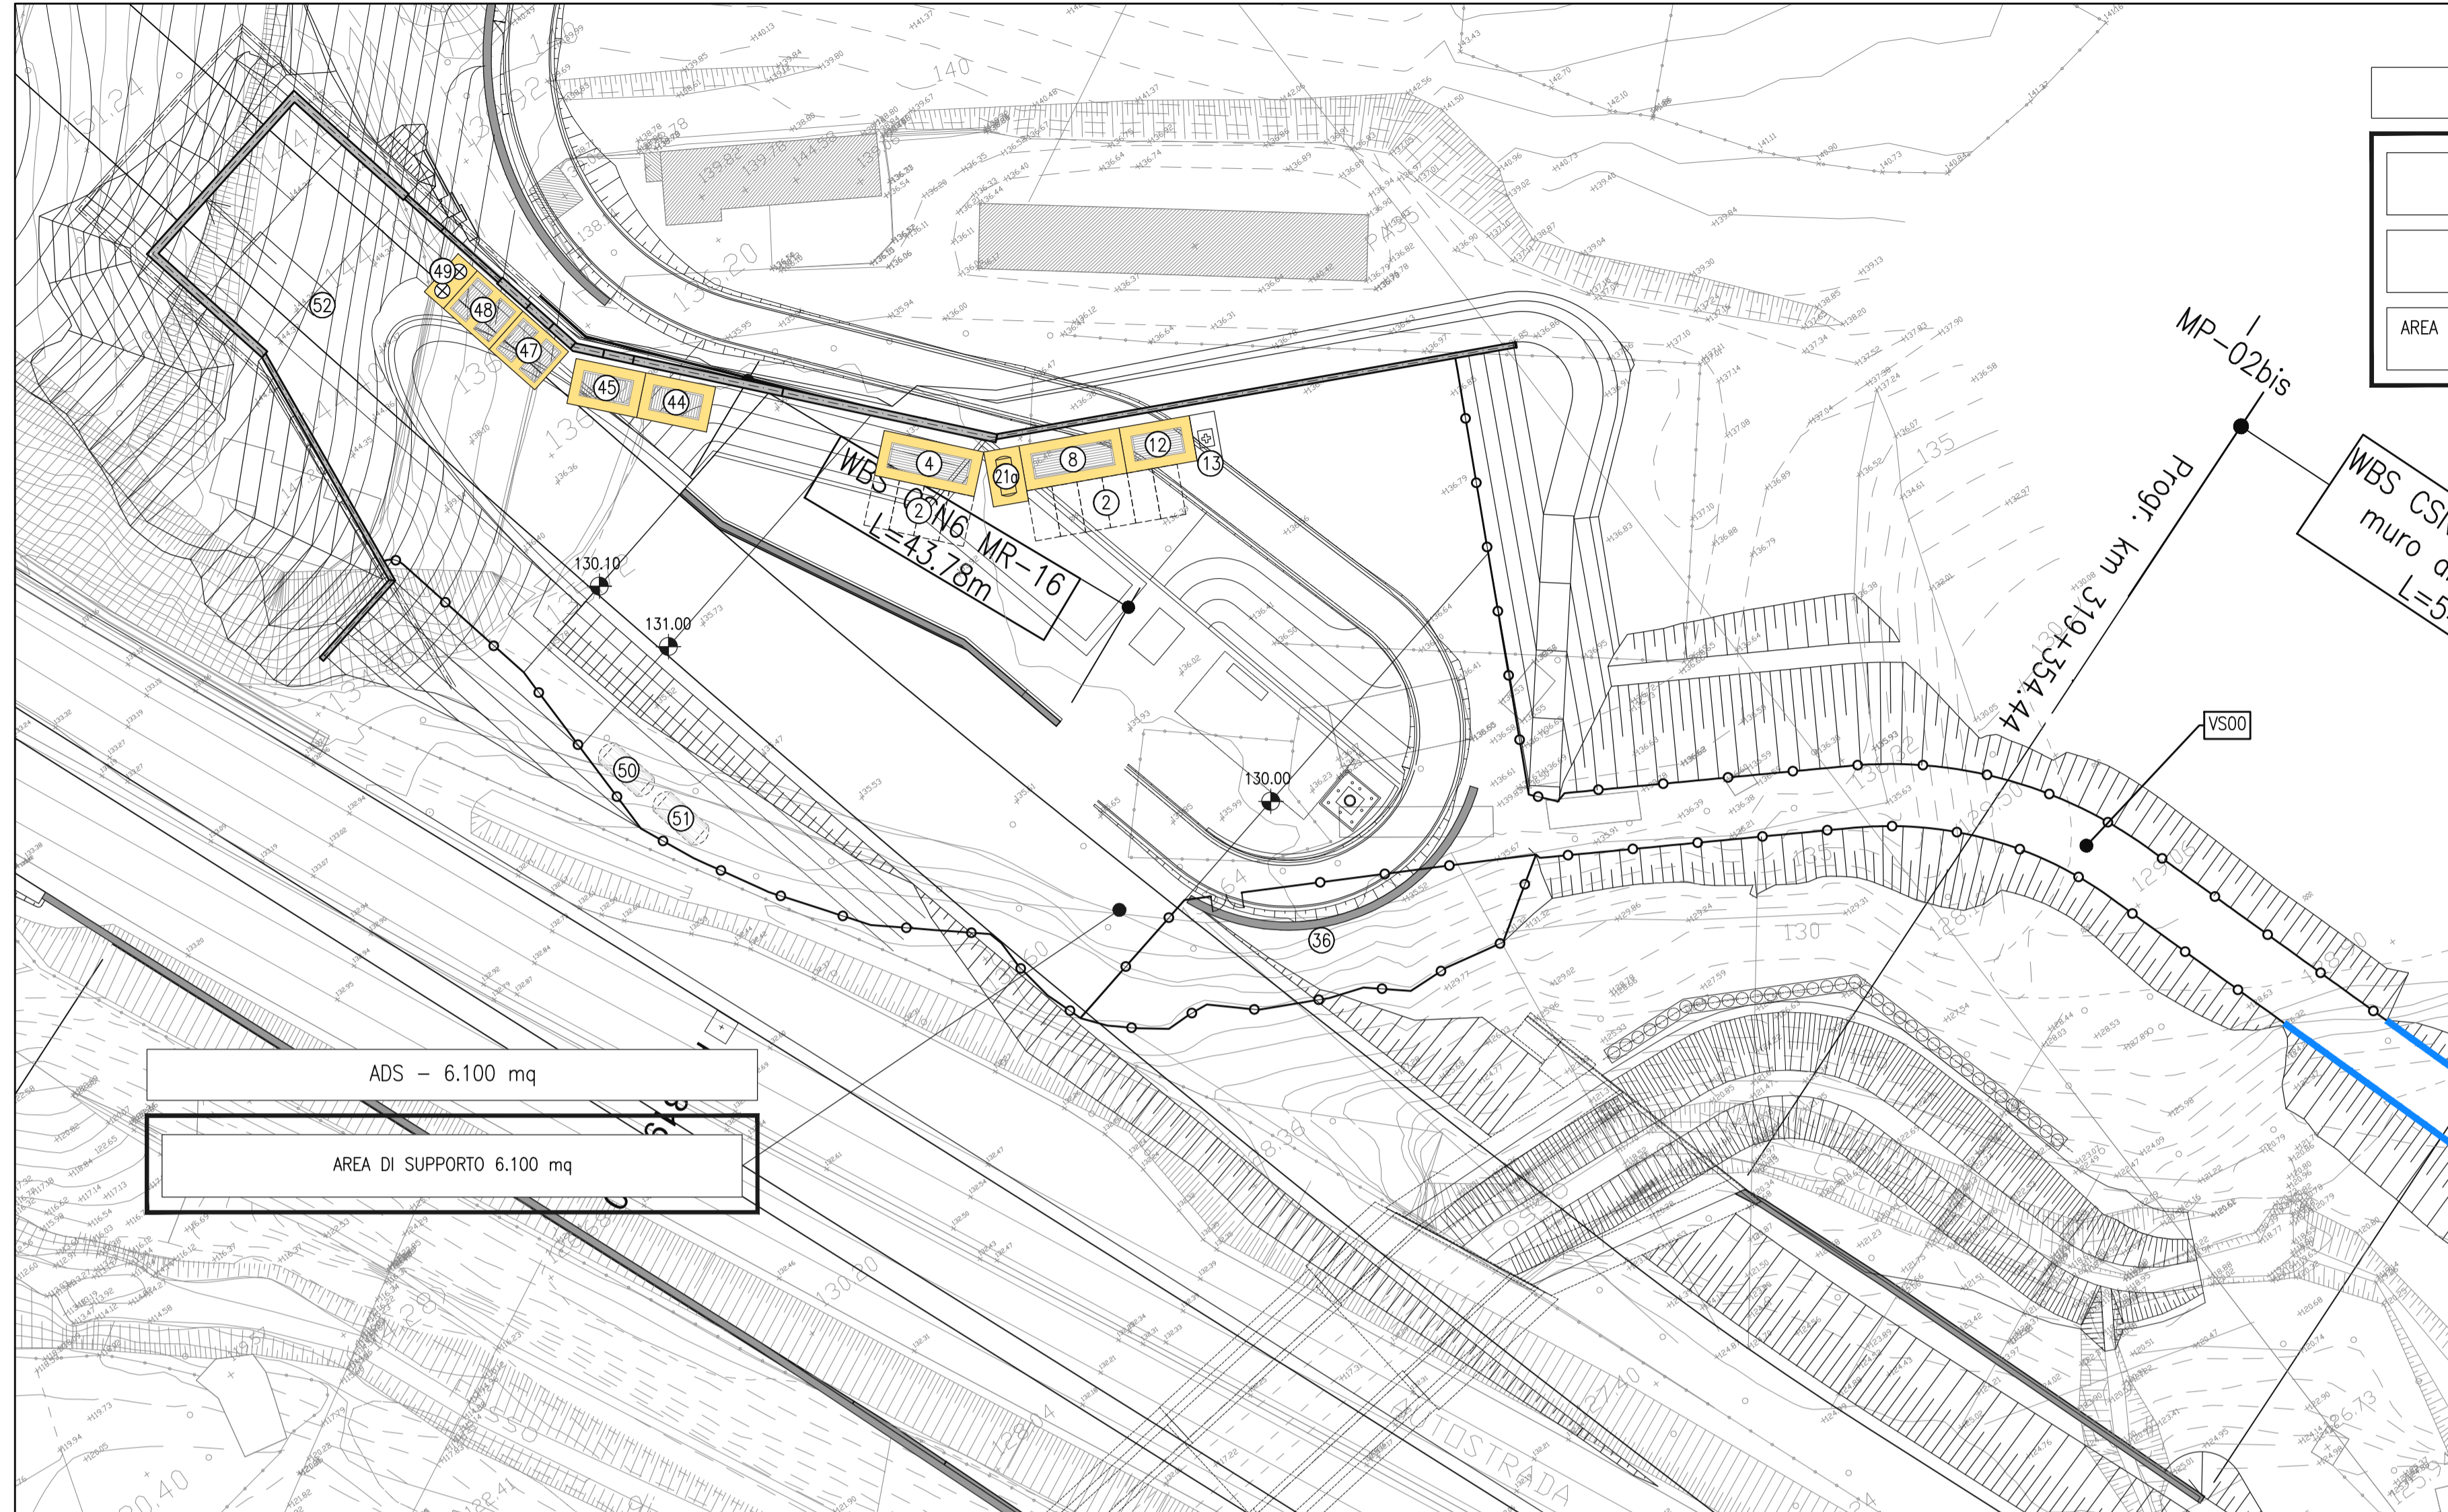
AREA

MP–02bis

WBS CSI
muro d
L=5

Progr. km 319+354.44

WBS CCN6 MR–16
L=43.78m

49
48
47
45
44
52
4
21a
8
12
13
2
2
50
51
36

130.10
131.00
130.00

VS00

ADS – 6.100 mq

AREA DI SUPPORTO 6.100 mq

140
135
130

AUTOSTRADA